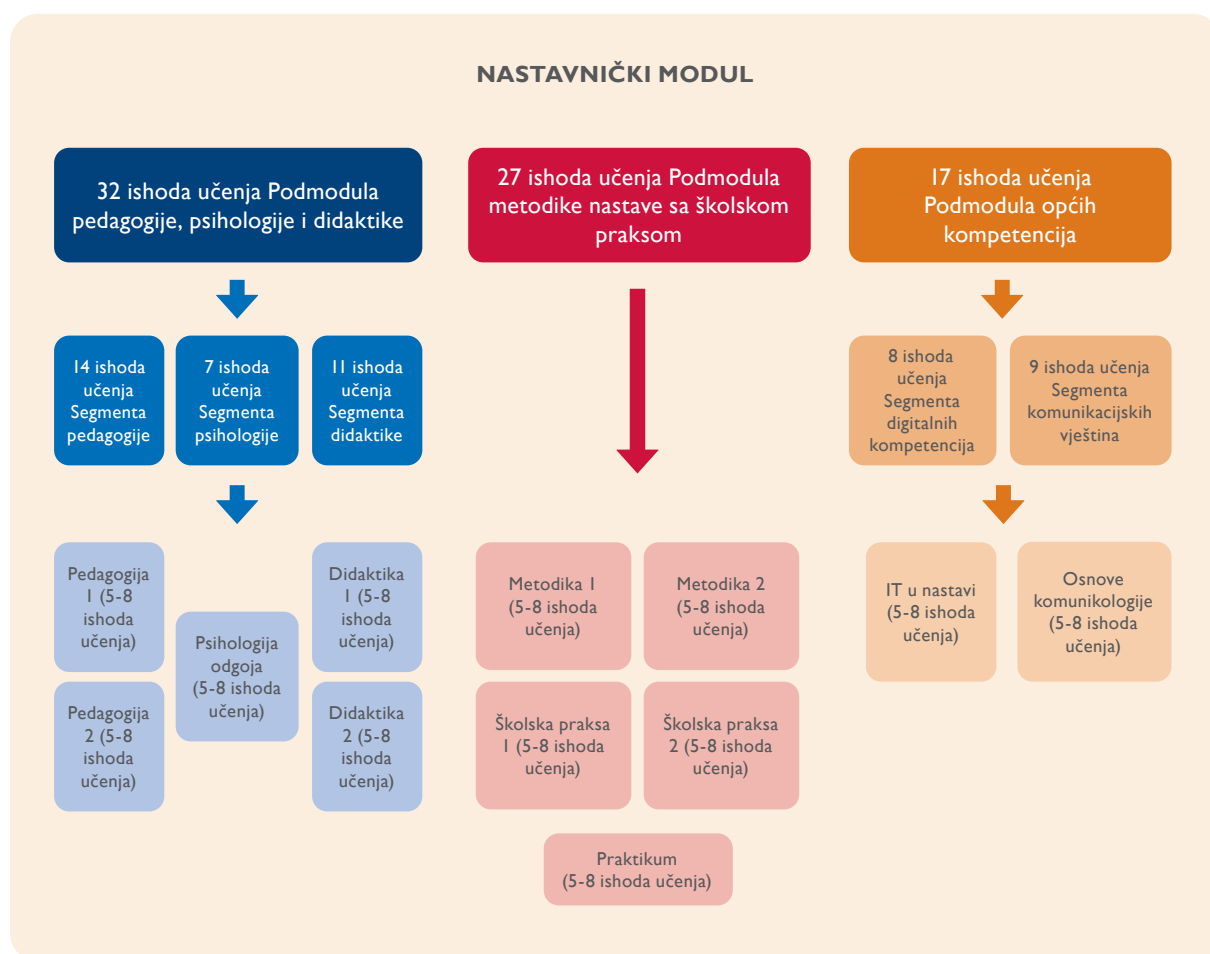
NASTAVNIČKI MODUL

32 ishoda učenja Podmodula pedagogije, psihologije i didaktike

27 ishoda učenja Podmodula metodike nastave sa školskom praksom

17 ishoda učenja Podmodula općih kompetencija

14 ishoda učenja Segmenta pedagogije

7 ishoda učenja Segmenta psihologije

11 ishoda učenja Segmenta didaktike

8 ishoda učenja Segmenta digitalnih kompetencija

9 ishoda učenja Segmenta komunikacijskih vještina

Pedagogija 1 (5-8 ishoda učenja)

Psihologija odgoja (5-8 ishoda učenja)

Didaktika 1 (5-8 ishoda učenja)

Pedagogija 2 (5-8 ishoda učenja)

Didaktika 2 (5-8 ishoda učenja)

Metodika 1 (5-8 ishoda učenja)

Metodika 2 (5-8 ishoda učenja)

Školska praksa 1 (5-8 ishoda učenja)

Školska praksa 2 (5-8 ishoda učenja)

Praktikum (5-8 ishoda učenja)

IT u nastavi (5-8 ishoda učenja)

Osnove komunikologije (5-8 ishoda učenja)